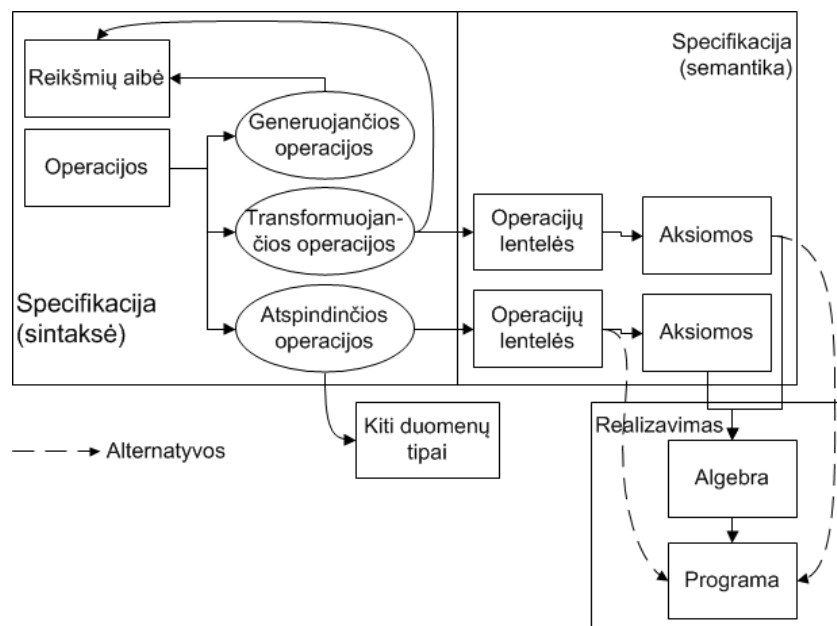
Specifikacija (semantika)

Reikšmių aibė

Operacijos

Generuojančios operacijos

Transformuojančios operacijos

Atspindinčios operacijos

Specifikacija (sintaksė)

Operacijų lentelės

Aksiomos

Operacijų lentelės

Aksiomos

Kiti duomenų tipai

Alternatyvos

Realizavimas

Algebra

Programa